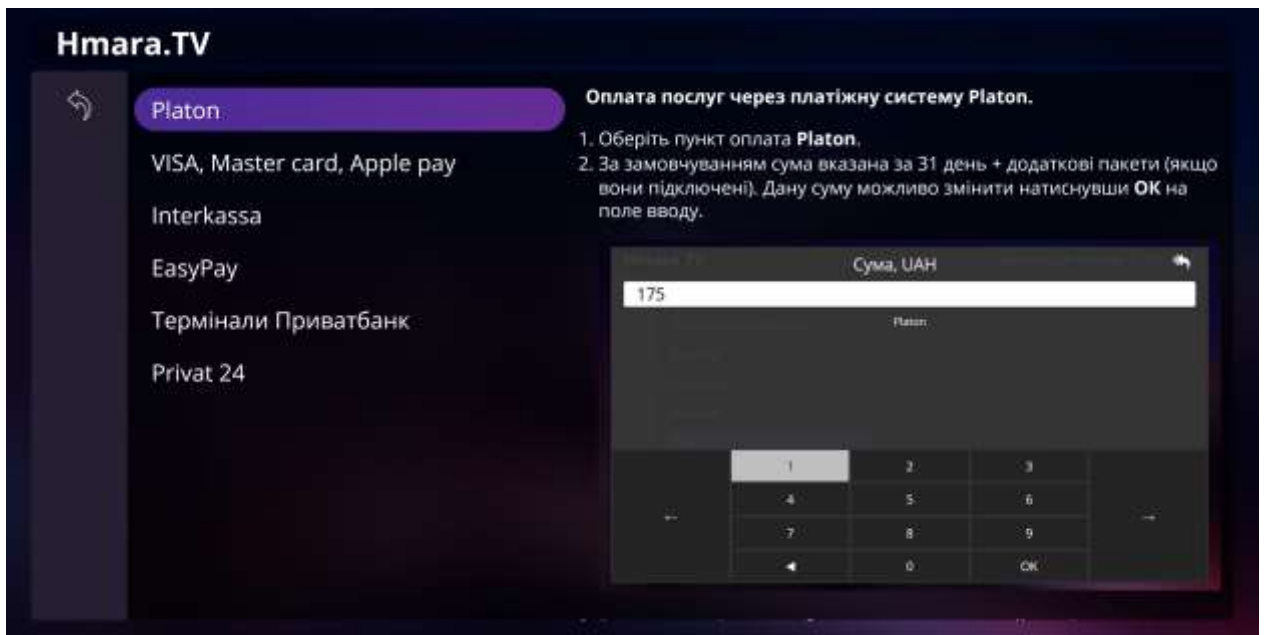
Hmara.TV

Platon

VISA, Master card, Apple pay

Interkassa

EasyPay

Термінали Приватбанк

Privat 24

**Оплата послуг через платіжну систему Platon.**

1. Оберіть пункт оплата **Platon**.
2. За замовчуванням сума вказана за 31 день + додаткові пакети (якщо вони підключені). Дану суму можливо змінити натиснувши **OK** на поле вводу.

Сума, UAH

175

Platon

| ← | 1 | 2 | 3 | → |
|---|---|---|---|---|
| | 4 | 5 | 6 | |
| | 7 | 8 | 9 | |
| | ◄ | 0 | OK | |